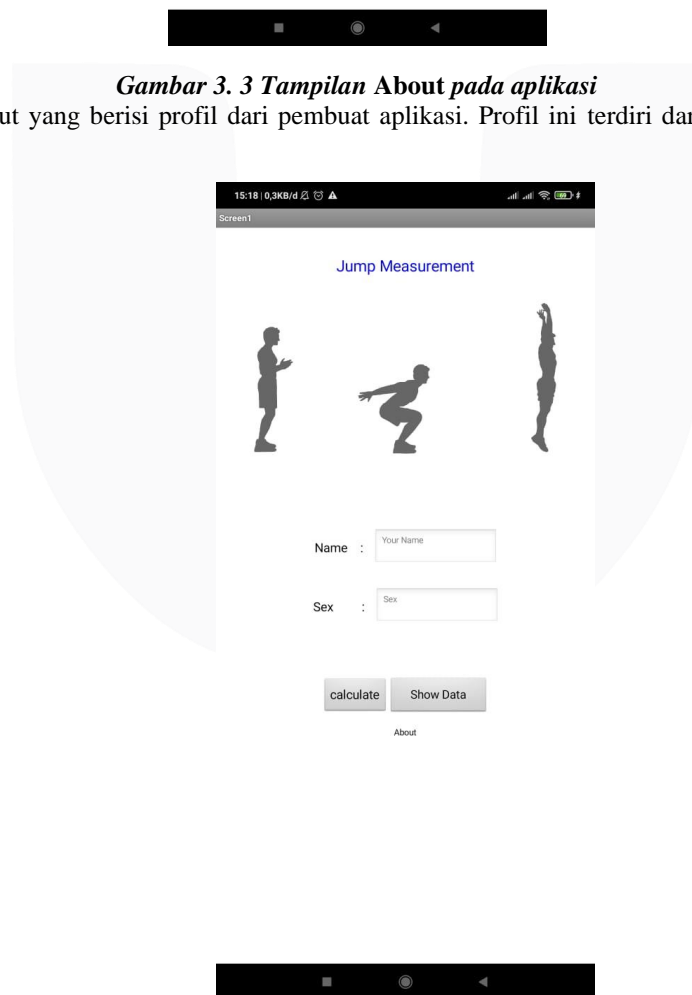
*Gambar 3. 3 Tampilan* **About** *pada aplikasi*

ut yang berisi profil dari pembuat aplikasi. Profil ini terdiri dar

15:18 | 0,3KB/d

Screen1

Jump Measurement

Name :

Your Name

Sex :

Sex

calculate

Show Data

About